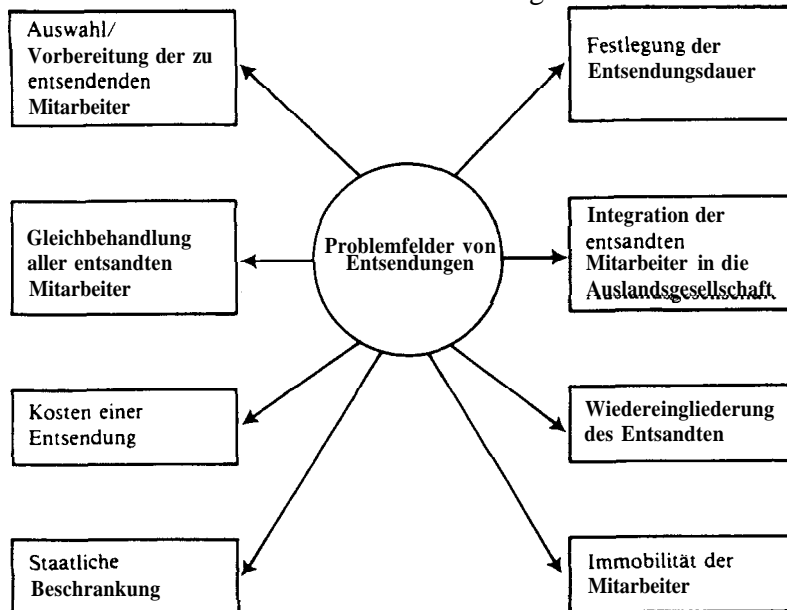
Auswahl/ Vorbereitung der zu entsendenden Mitarbeiter

Festlegung der Entsendungsdauer

Gleichbehandlung aller entsandten Mitarbeiter

Problemfelder von Entsendungen

Integration der entsandten Mitarbeiter in die Auslandsgesellschaft

Kosten einer Entsendung

Wiedereingliederung des Entsandten

Staatliche Beschrankung

Immobilität der Mitarbeiter